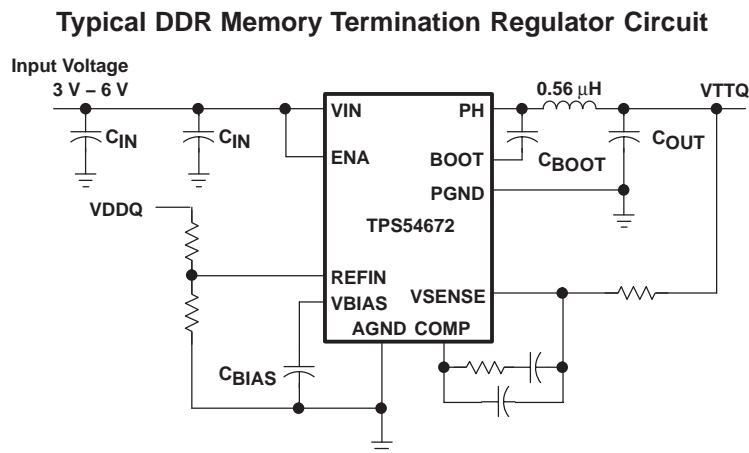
Typical DDR Memory Termination Regulator Circuit

Input Voltage
3 V – 6 V

$C_{IN}$

$C_{IN}$

VIN

ENA

PH

BOOT

PGND

TPS54672

REFIN

VBIAS

VSENSE

AGND

COMP

0.56 $\mu$H

VTTQ

$C_{BOOT}$

$C_{OUT}$

VDDQ

$C_{BIAS}$